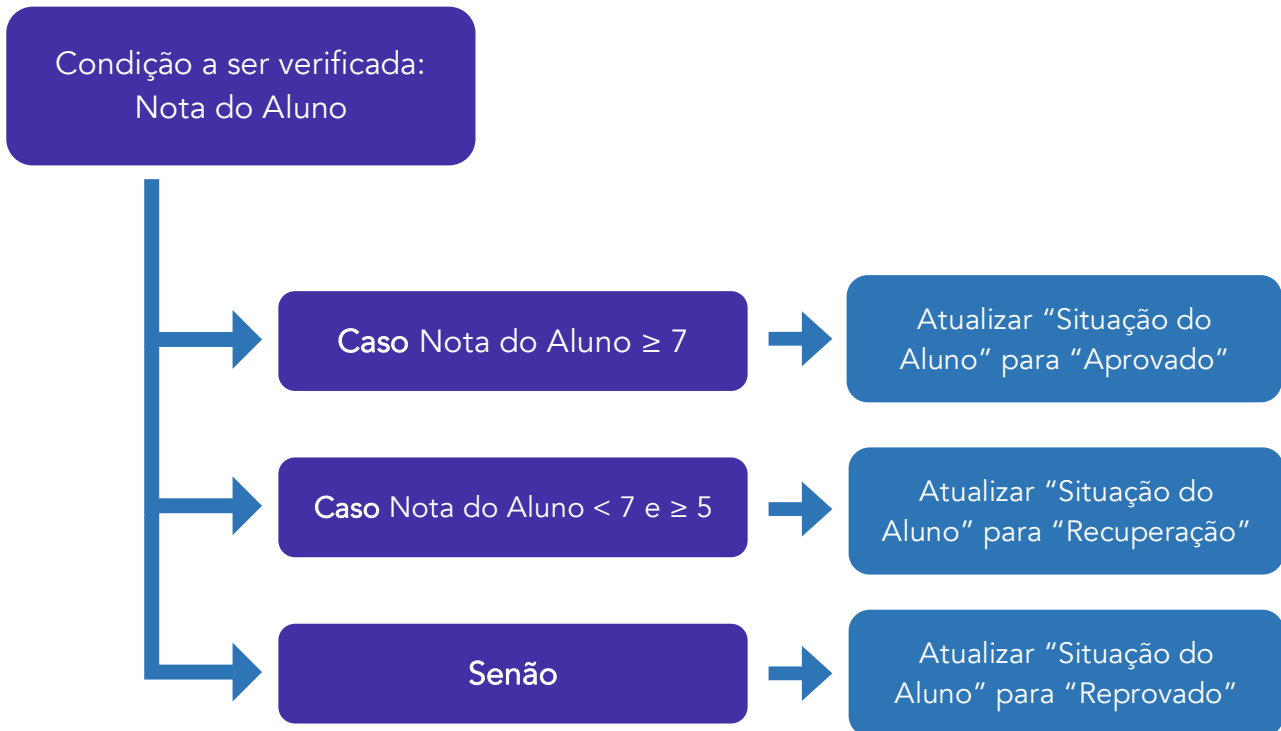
Condição a ser verificada:
Nota do Aluno

Caso Nota do Aluno $\geq 7$

Atualizar “Situação do Aluno” para “Aprovado”

Caso Nota do Aluno $< 7$ e $\geq 5$

Atualizar “Situação do Aluno” para “Recuperação”

Senão

Atualizar “Situação do Aluno” para “Reprovado”